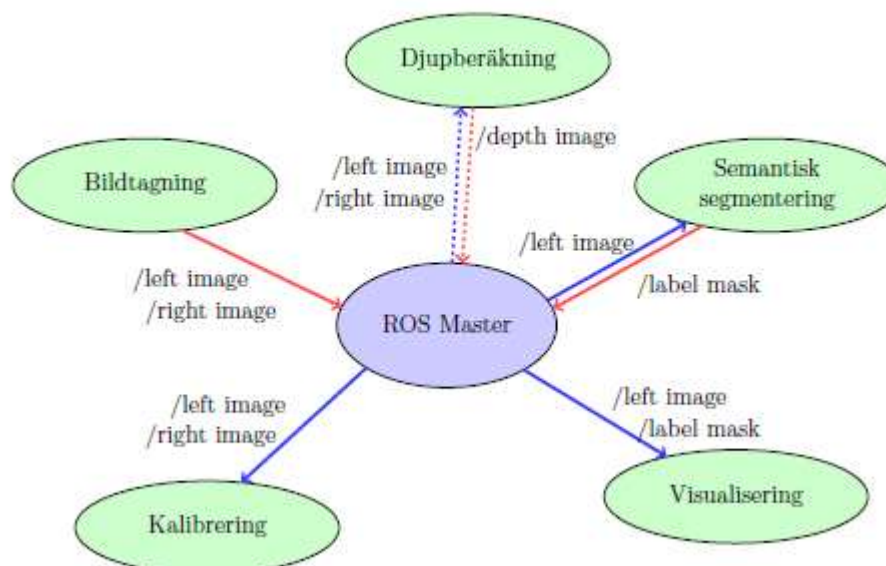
Djupberäkning

/left image
/right image

/depth image

Bildtagning

Semantisk segmentering

/left image

/label mask

/left image
/right image

ROS Master

/left image
/right image

/left image
/label mask

Kalibrering

Visualisering